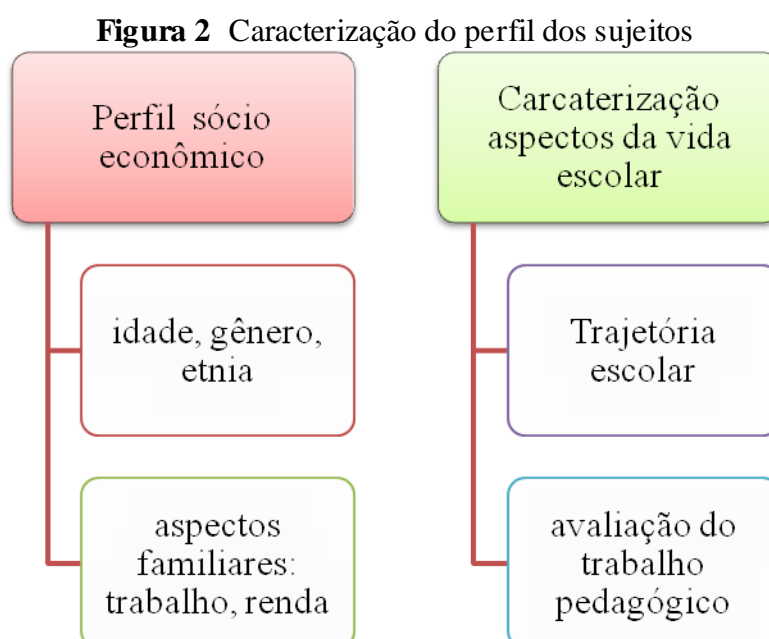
**Figura 2** Caracterização do perfil dos sujeitos

Perfil sócio econômico

idade, gênero, etnia

aspectos familiares: trabalho, renda

Carcaterização aspectos da vida escolar

Trajetória escolar

avaliação do trabalho pedagógico